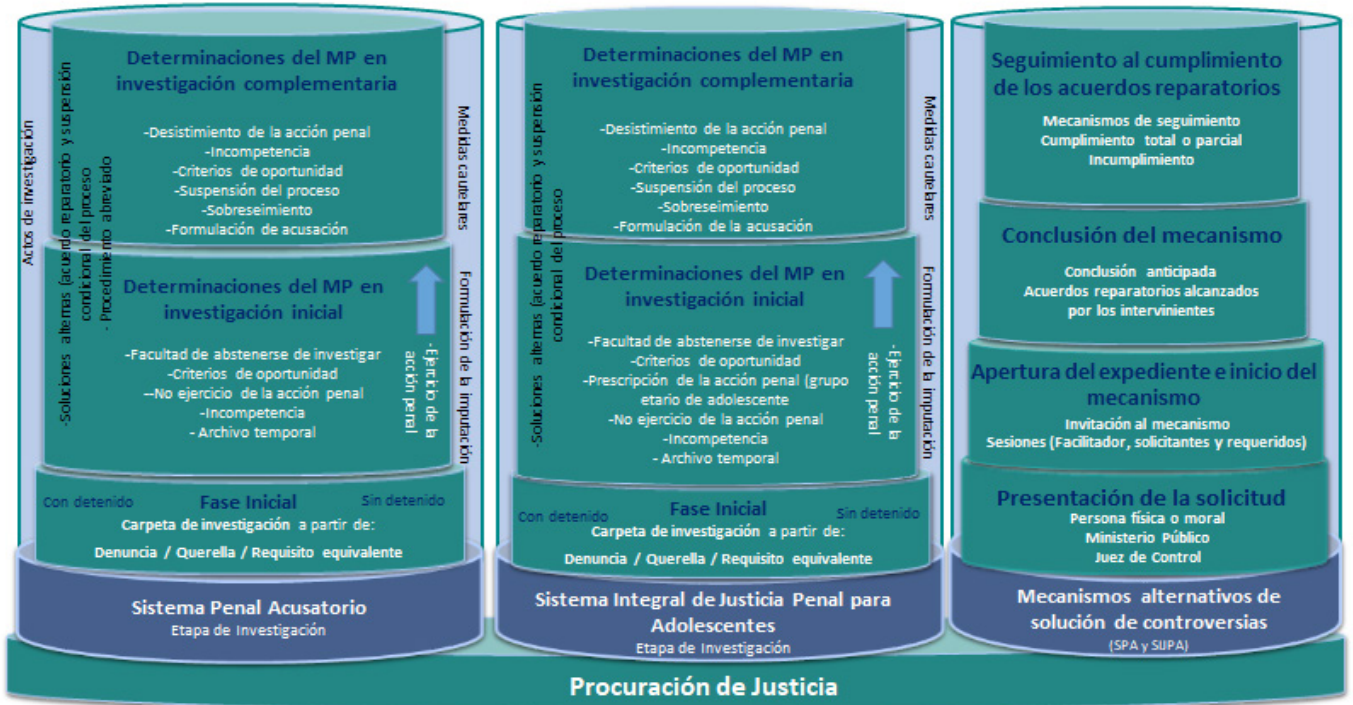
Determinaciones del MP en investigación complementaria

-Desistimiento de la acción penal
-Incompetencia
-Criterios de oportunidad
-Suspensión del proceso
-Sobreseimiento
-Formulación de acusación

Determinaciones del MP en investigación inicial

-Facultad de abstenerse de investigar
-Criterios de oportunidad
--No ejercicio de la acción penal
-Incompetencia
- Archivo temporal

Actos de investigación

-Soluciones alternas (acuerdo reparatorio y suspensión condicional del proceso
- Procedimiento abreviado

Medidas cautelares

Formulación de la imputación

-Ejercicio de la acción penal

Con detenido
Fase Inicial
Sin detenido
Carpeta de investigación a partir de:
Denuncia / Querella / Requisito equivalente

Sistema Penal Acusatorio
Etapa de Investigación

Determinaciones del MP en investigación complementaria

-Desistimiento de la acción penal
-Incompetencia
-Criterios de oportunidad
-Suspensión del proceso
-Sobreseimiento
-Formulación de la acusación

Determinaciones del MP en investigación inicial

-Facultad de abstenerse de investigar
-Criterios de oportunidad
-Prescripción de la acción penal (grupo etario de adolescente
-No ejercicio de la acción penal
-Incompetencia
- Archivo temporal

-Soluciones alternas (acuerdo reparatorio y suspensión condicional del proceso

Medidas cautelares

Formulación de la imputación

-Ejercicio de la acción penal

Con detenido
Fase Inicial
Sin detenido
Carpeta de investigación a partir de:
Denuncia / Querella / Requisito equivalente

Sistema Integral de Justicia Penal para Adolescentes
Etapa de Investigación

Seguimiento al cumplimiento de los acuerdos reparatorios
Mecanismos de seguimiento
Cumplimiento total o parcial
Incumplimiento

Conclusión del mecanismo
Conclusión anticipada
Acuerdos reparatorios alcanzados por los intervinientes

Apertura del expediente e inicio del mecanismo
Invitación al mecanismo
Sesiones (Facilitador, solicitantes y requeridos)

Presentación de la solicitud
Persona física o moral
Ministerio Público
Juez de Control

Mecanismos alternativos de solución de controversias
(SPA y SIJPA)

Procuración de Justicia